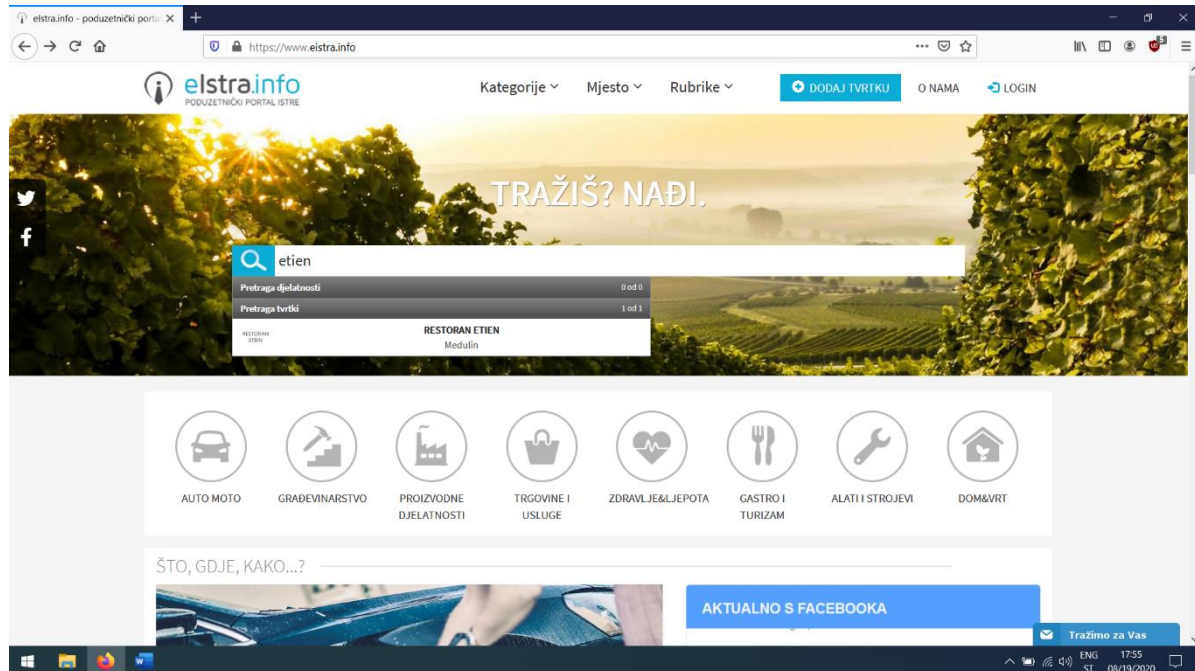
elstra.info - poduzetnički porta ×
https://www.eistra.info

eIstra.info
PODUZETNIČKI PORTAL ISTRE

Kategorije
Mjesto
Rubrike
DODAJ TVRTKU
O NAMA
LOGIN

TRAŽIŠ? NAĐI.

etien

Pretraga djelatnosti 0 od 0
Pretraga tvrtki 1 od 1
RESTORAN ETIEN
RESTORAN ETIEN
Medulin

AUTO MOTO
GRAĐEVINARSTVO
PROIZVODNE DJELATNOSTI
TRGOVINE I USLUGE
ZDRAVLJE&LJEPOTA
GASTRO I TURIZAM
ALATI I STROJEVI
DOM&VRT

ŠTO, GDJE, KAKO...?

AKTUALNO S FACEBOOKA

Tražimo za Vas

ENG ST 17:55 08/19/2020